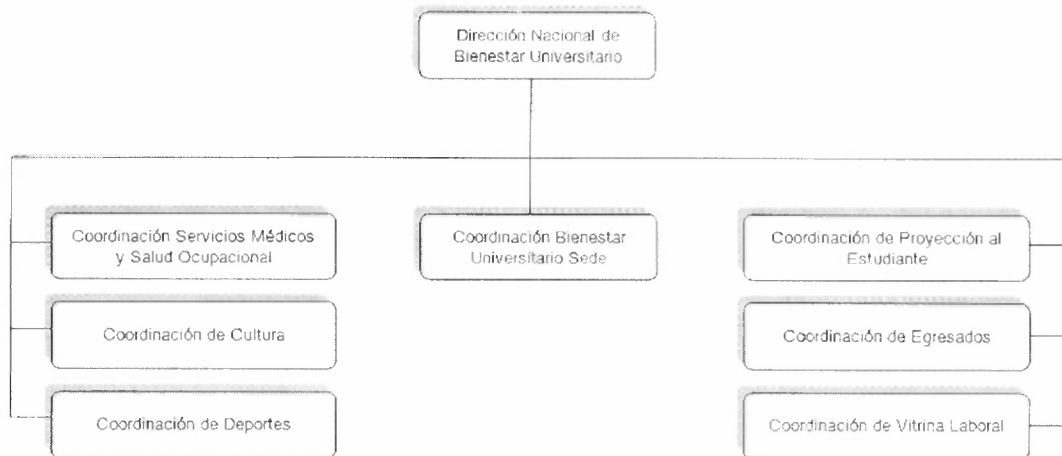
Dirección Nacional de Bienestar Universitario

Coordinación Servicios Médicos y Salud Ocupacional

Coordinación de Cultura

Coordinación de Deportes

Coordinación Bienestar Universitario Sede

Coordinación de Proyección al Estudiante

Coordinación de Egresados

Coordinación de Vitrina Laboral